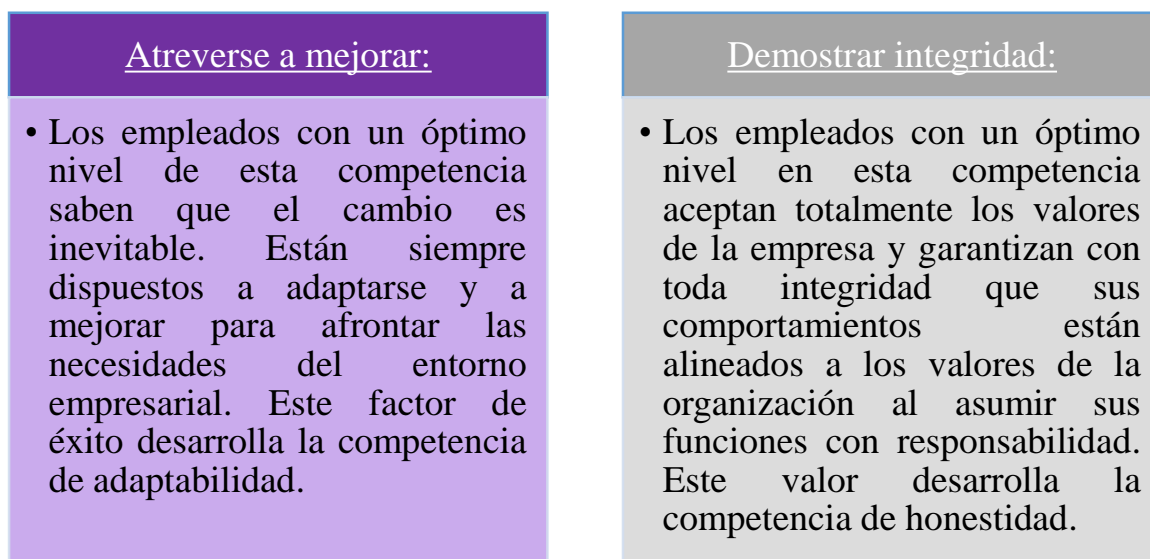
Atreverse a mejorar:

• Los empleados con un óptimo nivel de esta competencia saben que el cambio es inevitable. Están siempre dispuestos a adaptarse y a mejorar para afrontar las necesidades del entorno empresarial. Este factor de éxito desarrolla la competencia de adaptabilidad.

Demostrar integridad:

• Los empleados con un óptimo nivel en esta competencia aceptan totalmente los valores de la empresa y garantizan con toda integridad que sus comportamientos están alineados a los valores de la organización al asumir sus funciones con responsabilidad. Este valor desarrolla la competencia de honestidad.